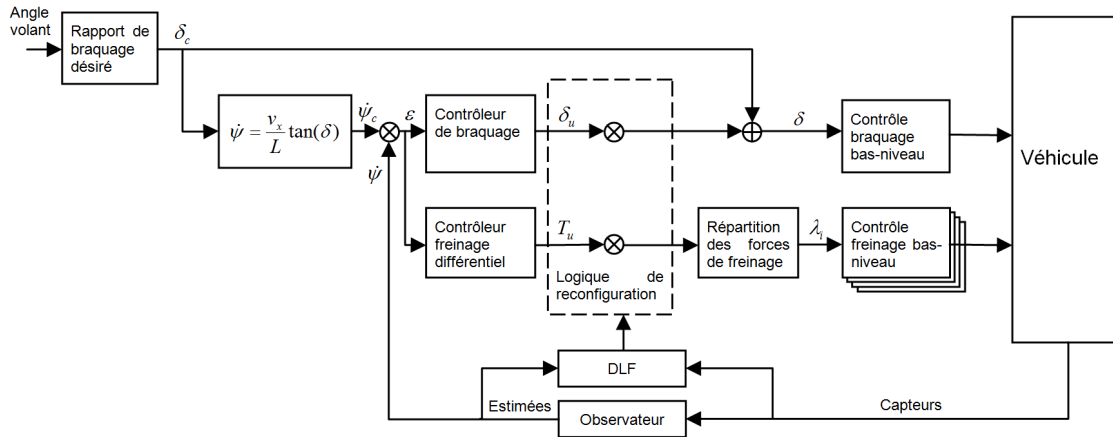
Angle volant

Rapport de braquage désiré

$\delta_c$

$\dot{\psi} = \frac{v_x}{L}\tan(\delta)$

$\dot{\psi}_c$

$\varepsilon$

$\dot{\psi}$

Contrôleur de braquage

$\delta_u$

$\delta$

Contrôle braquage bas-niveau

Véhicule

Contrôleur freinage différentiel

$T_u$

Logique de reconfiguration

Répartition des forces de freinage

$\lambda_i$

Contrôle freinage bas-niveau

DLF

Estimées

Observateur

Capteurs